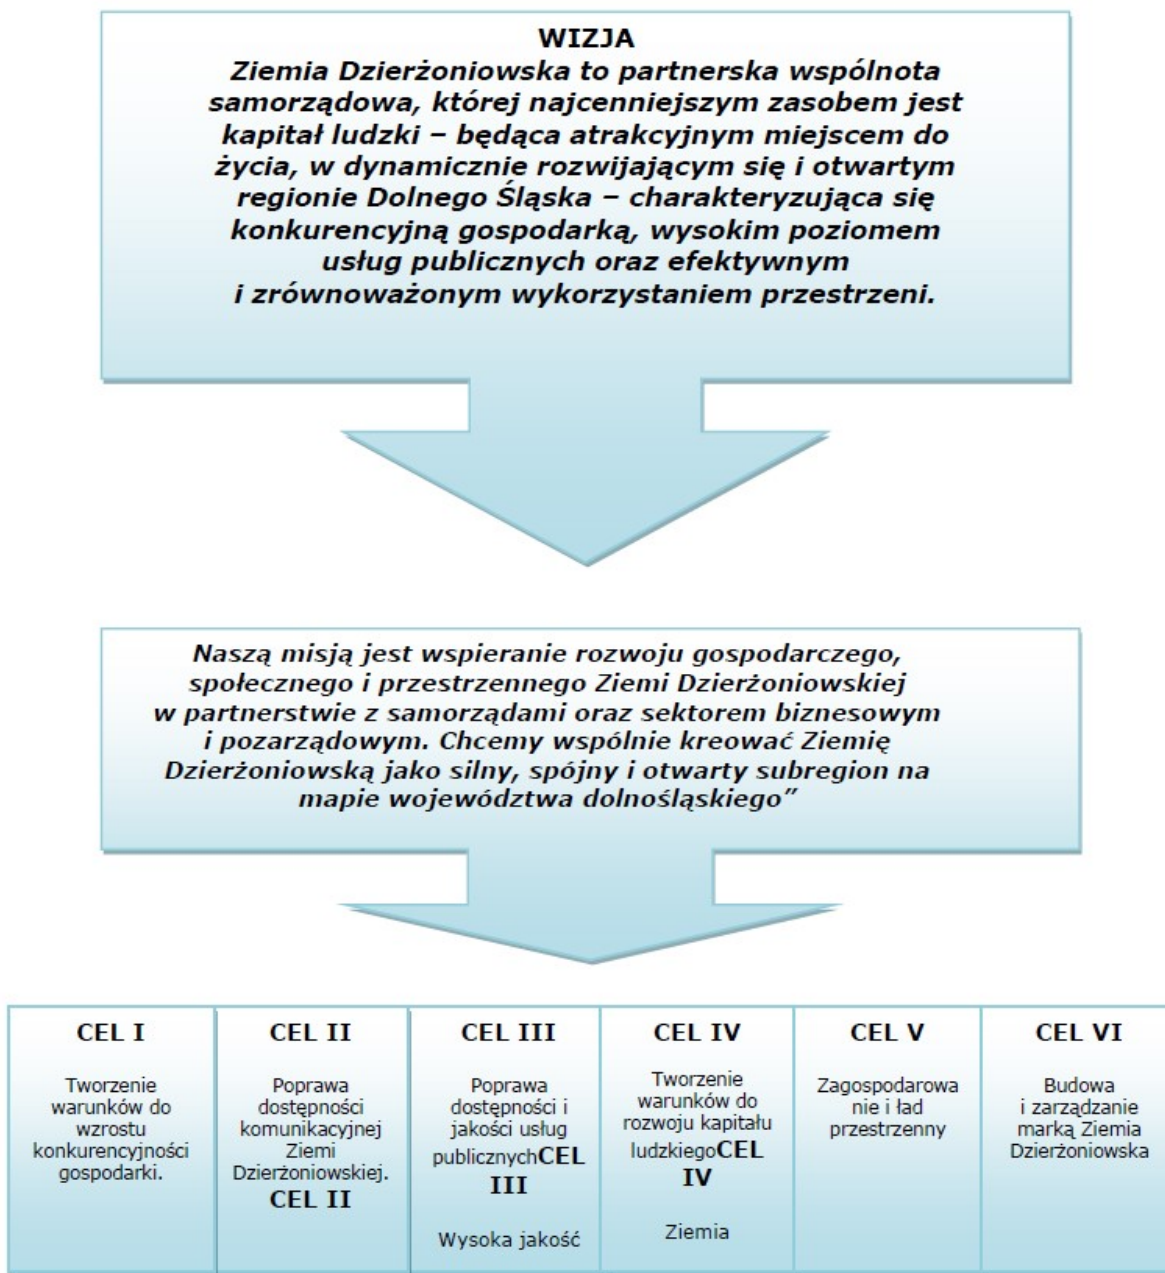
WIZJA
Ziemia Dzierżoniowska to partnerska wspólnota samorządowa, której najcenniejszym zasobem jest kapitał ludzki – będąca atrakcyjnym miejscem do życia, w dynamicznie rozwijającym się i otwartym regionie Dolnego Śląska – charakteryzująca się konkurencyjną gospodarką, wysokim poziomem usług publicznych oraz efektywnym i zrównoważonym wykorzystaniem przestrzeni.

Naszą misją jest wspieranie rozwoju gospodarczego, społecznego i przestrzennego Ziemi Dzierżoniowskiej w partnerstwie z samorządami oraz sektorem biznesowym i pozarządowym. Chcemy wspólnie kreować Ziemię Dzierżoniowską jako silny, spójny i otwarty subregion na mapie województwa dolnośląskiego"

| CEL I | CEL II | CEL III | CEL IV | CEL V | CEL VI |
|---|---|---|---|---|---|
| Tworzenie warunków do wzrostu konkurencyjności gospodarki. | Poprawa dostępności komunikacyjnej Ziemi Dzierżoniowskiej. CEL II | Poprawa dostępności i jakości usług publicznychCEL III Wysoka jakość | Tworzenie warunków do rozwoju kapitału ludzkiegoCEL IV Ziemia | Zagospodarowanie i ład przestrzenny | Budowa i zarządzanie marką Ziemia Dzierżoniowska |